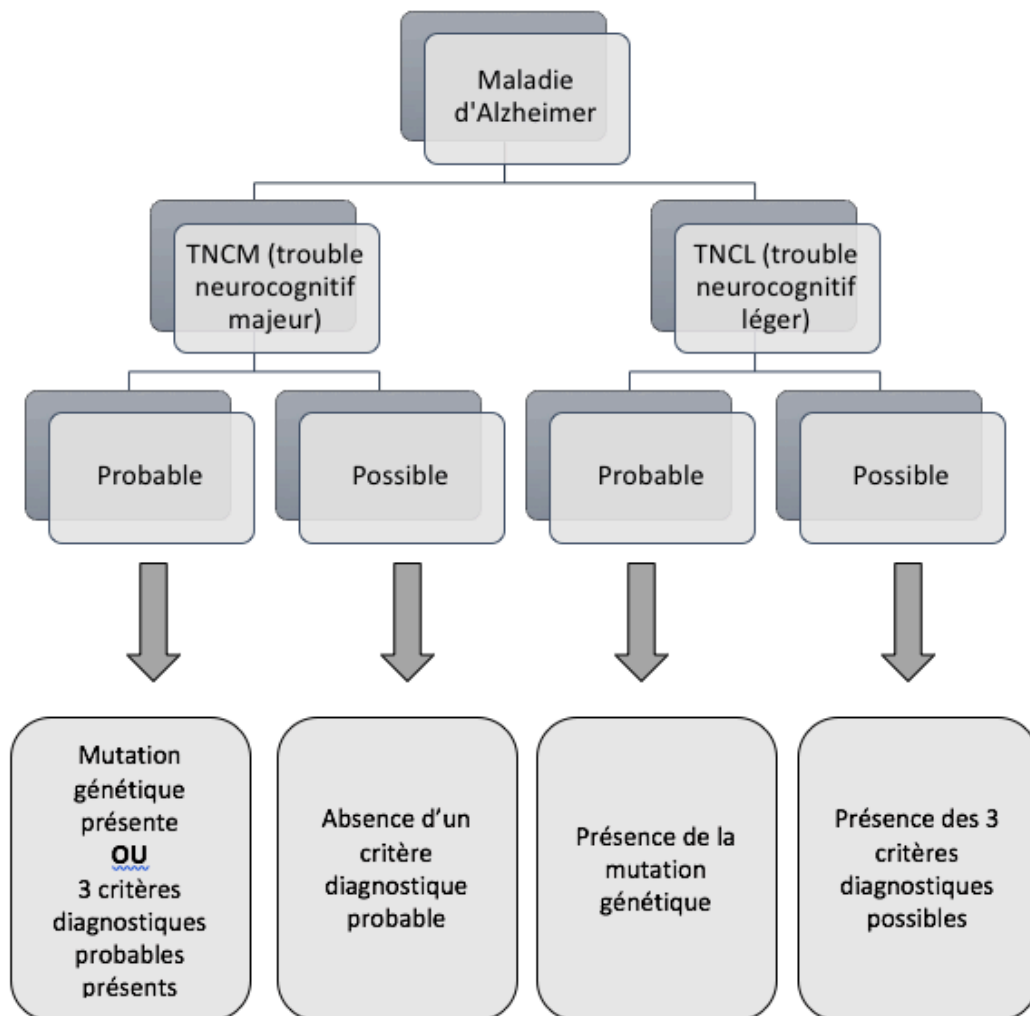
Maladie d'Alzheimer

TNCM (trouble neurocognitif majeur)

TNCL (trouble neurocognitif léger)

Probable

Possible

Probable

Possible

Mutation génétique présente
**OU**
3 critères diagnostiques probables présents

Absence d'un critère diagnostique probable

Présence de la mutation génétique

Présence des 3 critères diagnostiques possibles